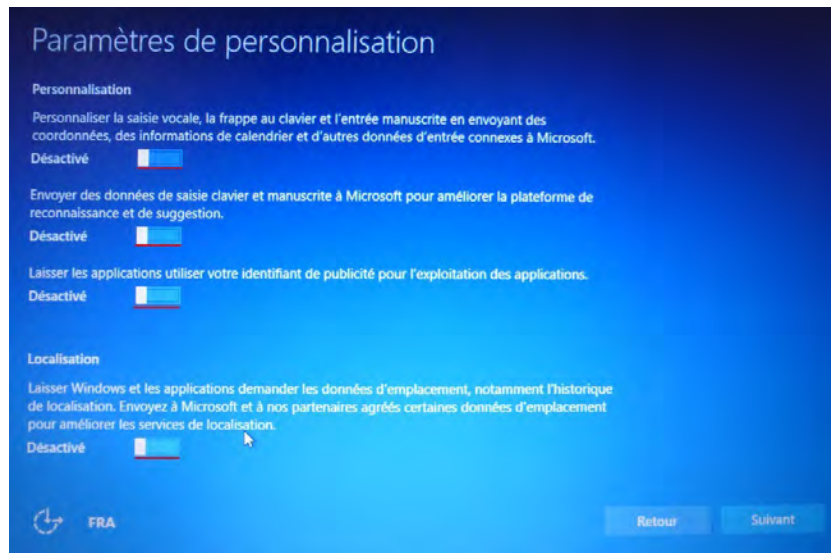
Paramètres de personnalisation

Personnalisation

Personnaliser la saisie vocale, la frappe au clavier et l'entrée manuscrite en envoyant des coordonnées, des informations de calendrier et d'autres données d'entrée connexes à Microsoft.

Désactivé

Envoyer des données de saisie clavier et manuscrite à Microsoft pour améliorer la plateforme de reconnaissance et de suggestion.

Désactivé

Laisser les applications utiliser votre identifiant de publicité pour l'exploitation des applications.

Désactivé

Localisation

Laisser Windows et les applications demander les données d'emplacement, notamment l'historique de localisation. Envoyez à Microsoft et à nos partenaires agréés certaines données d'emplacement pour améliorer les services de localisation.

Désactivé

FRA

Retour

Suivant